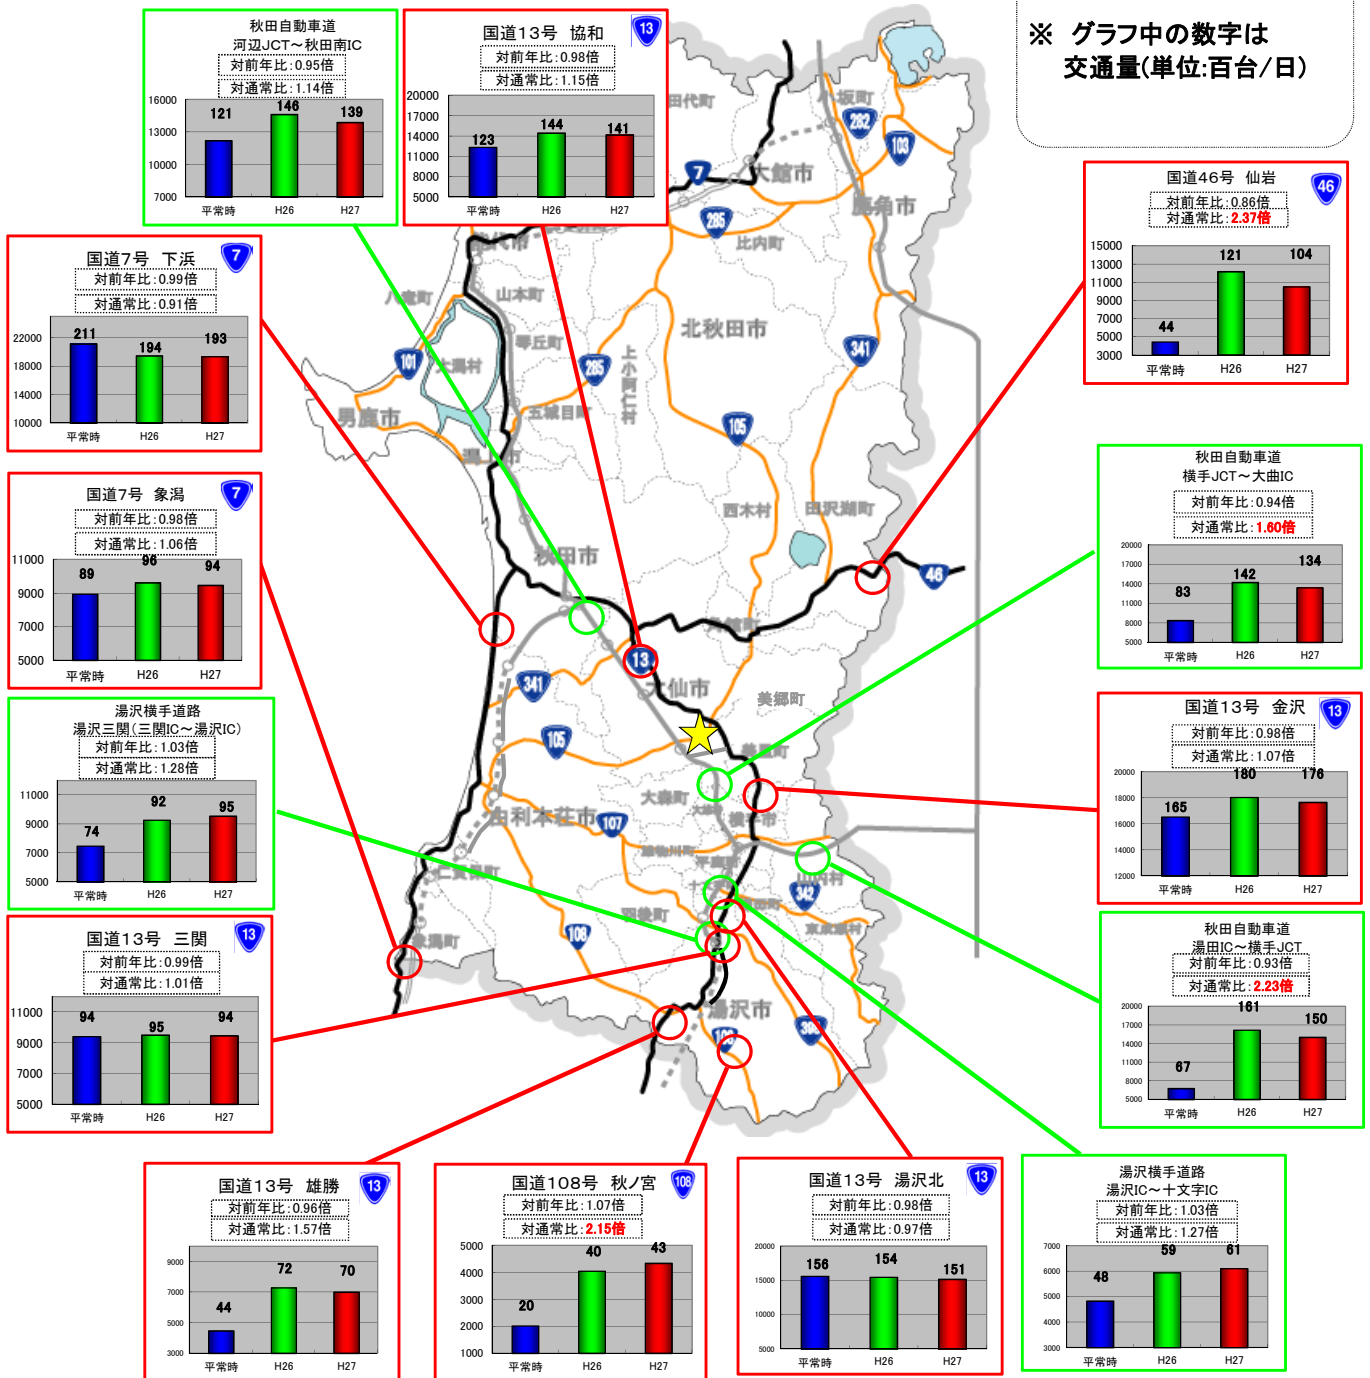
※ グラフ中の数字は
交通量(単位:百台/日)

秋田自動車道
河辺JCT～秋田南IC
対前年比：0.95倍
対通常比：1.14倍
16000 13000 10000 7000
121 146 139
平常時 H26 H27

国道13号 協和
13
対前年比：0.98倍
対通常比：1.15倍
20000 17000 14000 11000 8000 5000
123 144 141
平常時 H26 H27

国道46号 仙岩
46
対前年比：0.86倍
対通常比：2.37倍
15000 13000 11000 9000 7000 5000 3000
44 121 104
平常時 H26 H27

国道7号 下浜
7
対前年比：0.99倍
対通常比：0.91倍
22000 18000 14000 10000
211 194 193
平常時 H26 H27

国道7号 象潟
7
対前年比：0.98倍
対通常比：1.06倍
11000 9000 7000 5000
89 96 94
平常時 H26 H27

秋田自動車道
横手JCT～大曲IC
対前年比：0.94倍
対通常比：1.60倍
20000 17000 14000 11000 8000 5000
83 142 134
平常時 H26 H27

湯沢横手道路
湯沢三関(三関IC～湯沢IC)
対前年比：1.03倍
対通常比：1.28倍
11000 9000 7000 5000
74 92 95
平常時 H26 H27

国道13号 金沢
13
対前年比：0.98倍
対通常比：1.07倍
20000 18000 16000 14000 12000
165 180 176
平常時 H26 H27

国道13号 三関
13
対前年比：0.99倍
対通常比：1.01倍
11000 9000 7000 5000
94 95 94
平常時 H26 H27

秋田自動車道
湯田IC～横手JCT
対前年比：0.93倍
対通常比：2.23倍
20000 17000 14000 11000 8000 5000
67 161 150
平常時 H26 H27

国道13号 雄勝
13
対前年比：0.96倍
対通常比：1.57倍
9000 7000 5000 3000
44 72 70
平常時 H26 H27

国道108号 秋ノ宮
108
対前年比：1.07倍
対通常比：2.15倍
5000 4000 3000 2000 1000
20 40 43
平常時 H26 H27

国道13号 湯沢北
13
対前年比：0.98倍
対通常比：0.97倍
20000 15000 10000 5000
156 154 151
平常時 H26 H27

湯沢横手道路
湯沢IC～十文字IC
対前年比：1.03倍
対通常比：1.27倍
7000 6000 5000 4000 3000
48 59 61
平常時 H26 H27

田代町 小坂町 大館市 鹿角市 比内町 八竜町 山本町 琴丘町 北秋田市 上小阿仁村 八郎潟 男鹿市 五城目町 西木村 田沢湖町 秋田市 大仙市 美郷町 大森町 由利本荘市 横手市 仁賀保町 羽後町 象潟町 湯沢市 東成瀬村
7 13 46 101 103 105 107 108 282 285 341 342 398